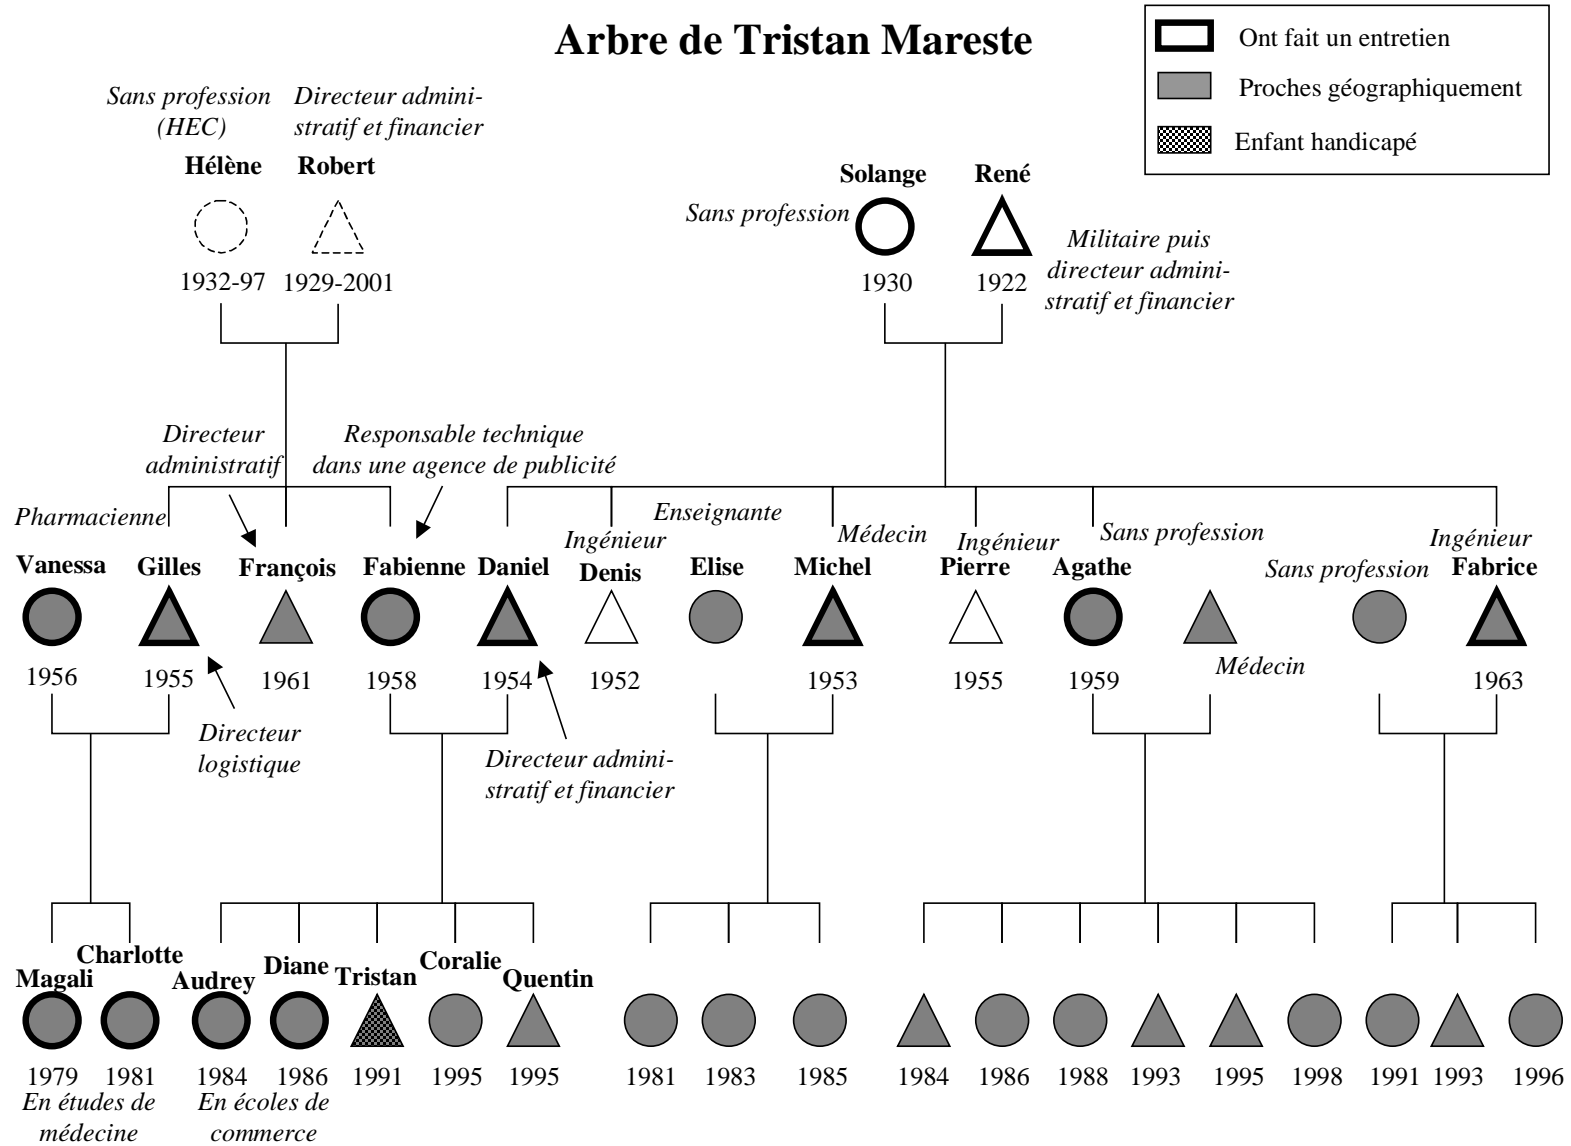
Arbre de Tristan Mareste

Ont fait un entretien
Proches géographiquement
Enfant handicapé

Sans profession (HEC)
Directeur administratif et financier
Hélène
Robert
1932-97
1929-2001

Solange
René
Sans profession
Militaire puis directeur administratif et financier
1930
1922

Directeur administratif
Responsable technique dans une agence de publicité
Pharmacienne
Enseignante
Médecin
Ingénieur
Ingénieur
Sans profession
Ingénieur
Sans profession

Vanessa
Gilles
François
Fabienne
Daniel
Denis
Elise
Michel
Pierre
Agathe
Fabrice

1956
1955
1961
1958
1954
1952
1953
1955
1959
Médecin
1963

Directeur logistique
Directeur administratif et financier

Magali
Charlotte
Audrey
Diane
Tristan
Coralie
Quentin

1979
1981
1984
1986
1991
1995
1995
1981
1983
1985
1984
1986
1988
1993
1995
1998
1991
1993
1996

En études de médecine
En écoles de commerce